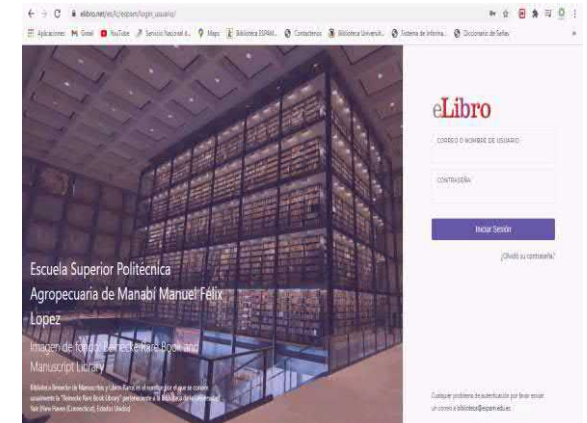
elibro.net/es/lc/espam/login_usuario/

Aplicaciones Gmail YouTube Servicio Nacional d... Maps Biblioteca ESPAM... Contactenos Biblioteca Universit... Sistema de Informa... Diccionario de Señas

Escuela Superior Politecnica Agropecuaria de Manabí Manuel Félix Lopez

Imagen de fondo: Beinecke Rare Book and Manuscript Library

Biblioteca Beinecke de Manuscritos y Libros Raros es el nombre por el que se conoce usualmente la "Beinecke Rare Book Library" perteneciente a la Biblioteca de la Universidad Yale (New Haven (Connecticut), Estados Unidos)

eLibro

CORREO O NOMBRE DE USUARIO

CONTRASEÑA

Iniciar Sesión

¿Olvidó su contraseña?

Cualquier problema de autenticación por favor enviar un correo a biblioteca@espam.edu.ec